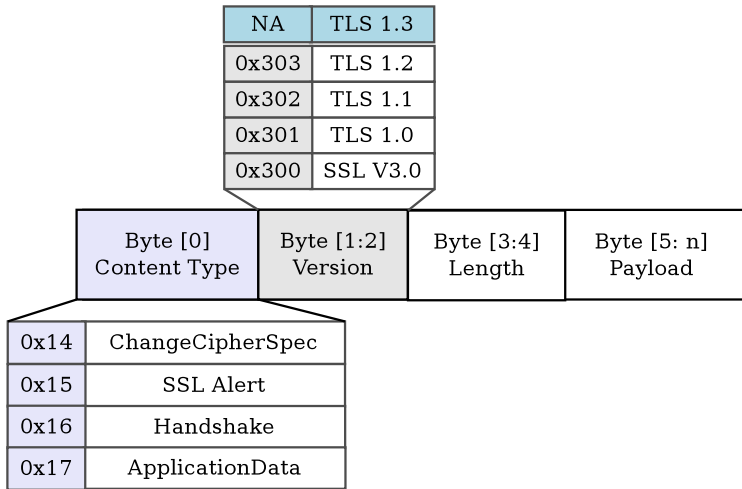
| NA | TLS 1.3 |
|---|---|
| 0x303 | TLS 1.2 |
| 0x302 | TLS 1.1 |
| 0x301 | TLS 1.0 |
| 0x300 | SSL V3.0 |

| Byte [0] Content Type | Byte [1:2] Version | Byte [3:4] Length | Byte [5: n] Payload |
|---|---|---|---|

| 0x14 | ChangeCipherSpec |
|---|---|
| 0x15 | SSL Alert |
| 0x16 | Handshake |
| 0x17 | ApplicationData |